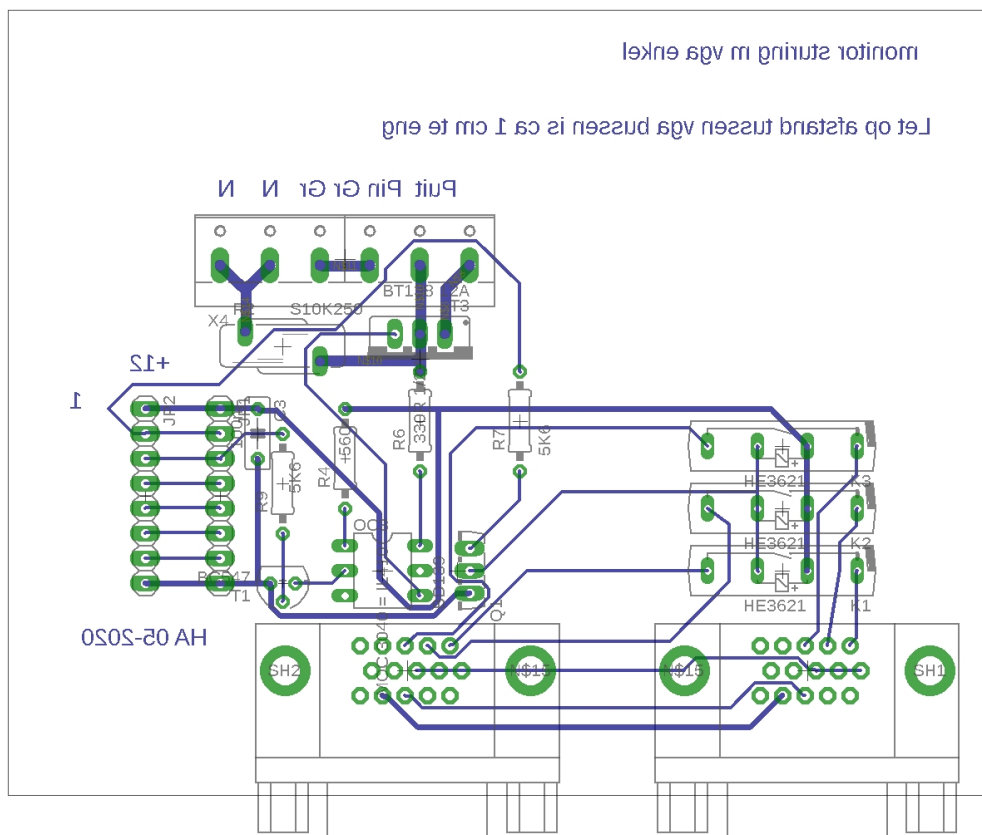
monitor sturing m vga enkel

Let op afstand tussen vga bussen is ca 1 cm te eng

N N Gr Gr Pin Puit

X4 R2 S10K250 BT138 2A T3

+12

1

JP2 JP1 C3

R9 5K6 R4 560 R6 330 R7 5K6

OC3

BC547 T1

HE3621 K3

HE3621 K2

HE3621 K1

HA 05-2020

SH2 X$15 X$15 SH1